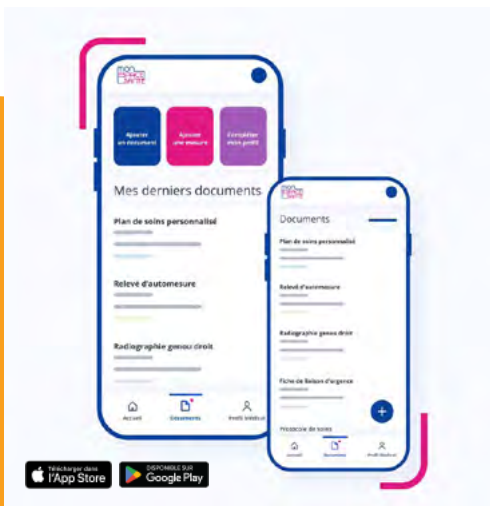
MON ESPACE SANTÉ

Ajouter un document

Ajouter une mesure

Compléter mon profil

Mes derniers documents

Plan de soins personnalisé

Relevé d'automesure

Radiographie genou droit

Accueil

Documents

Profil médical

MON ESPACE SANTÉ

Documents

Plan de soins personnalisé

Relevé d'automesure

Radiographie genou droit

Fiche de liaison d'urgence

Protocole de soins

Accueil

Documents

Profil Médical

Télécharger dans l'App Store

DISPONIBLE SUR Google Play